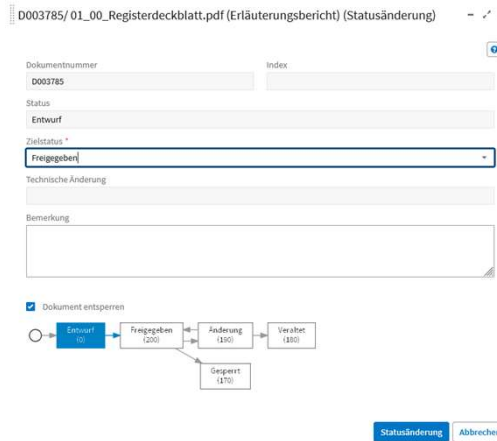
D003785/ 01_00_Registerdeckblatt.pdf (Erläuterungsbericht) (Statusänderung)

Dokumentnummer

D003785

Index

Status

Entwurf

Zielstatus *

Freigegeben

Technische Änderung

Bemerkung

Dokument entsperren

Entwurf (0)

Freigegeben (200)

Änderung (190)

Veraltet (180)

Gesperrt (170)

Statusänderung

Abbrechen